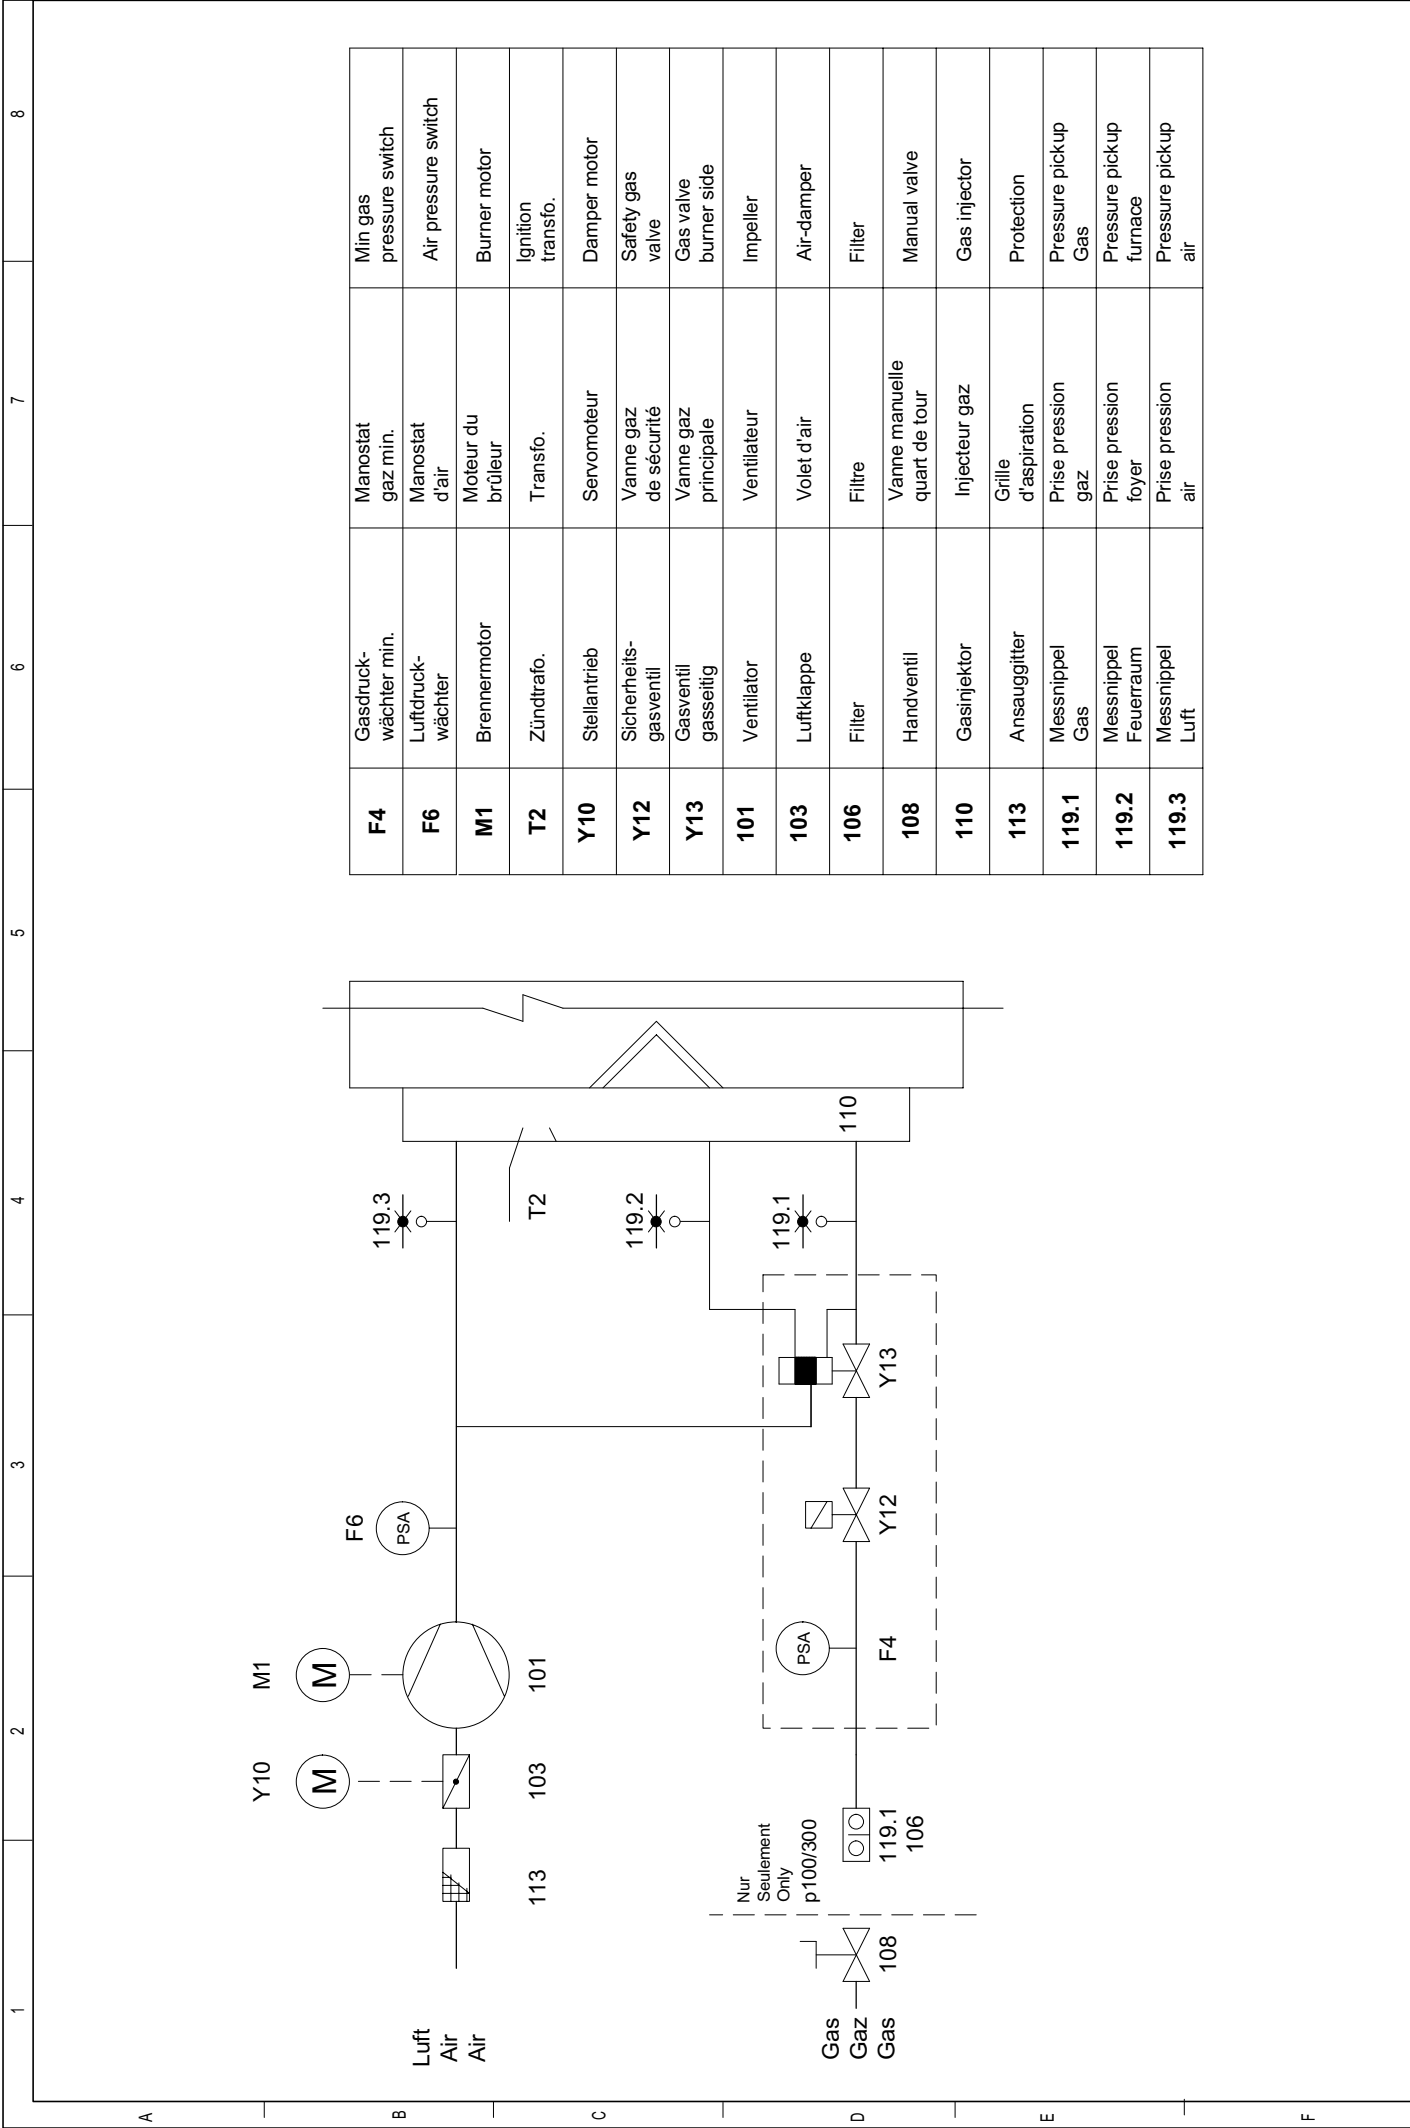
| | | | |
|---|---|---|---|
| **F4** | Gasdruckwächter min. | Manostat gaz min. | Min gas pressure switch |
| **F6** | Luftdruckwächter | Manostat d'air | Air pressure switch |
| **M1** | Brennermotor | Moteur du brûleur | Burner motor |
| **T2** | Zündtrafo. | Transfo. | Ignition transfo. |
| **Y10** | Stellantrieb | Servomoteur | Damper motor |
| **Y12** | Sicherheitsgasventil | Vanne gaz de sécurité | Safety gas valve |
| **Y13** | Gasventil gasseitig | Vanne gaz principale | Gas valve burner side |
| **101** | Ventilator | Ventilateur | Impeller |
| **103** | Luftklappe | Volet d'air | Air-damper |
| **106** | Filter | Filtre | Filter |
| **108** | Handventil | Vanne manuelle quart de tour | Manual valve |
| **110** | Gasinjektor | Injecteur gaz | Gas injector |
| **113** | Ansauggitter | Grille d'aspiration | Protection |
| **119.1** | Messnippel Gas | Prise pression gaz | Pressure pickup Gas |
| **119.2** | Messnippel Feuerraum | Prise pression foyer | Pressure pickup furnace |
| **119.3** | Messnippel Luft | Prise pression air | Pressure pickup air |

Luft
Air
Air

113
Y10
M
103
M1
M
101
F6
PSA
119.3
T2
110
119.2
119.1
Y13
Y12
PSA
F4

Gas
Gaz
Gas
108
Nur
Seulement
Only
p100/300
119.1
106

1 2 3 4 5 6 7 8
A B C D E F